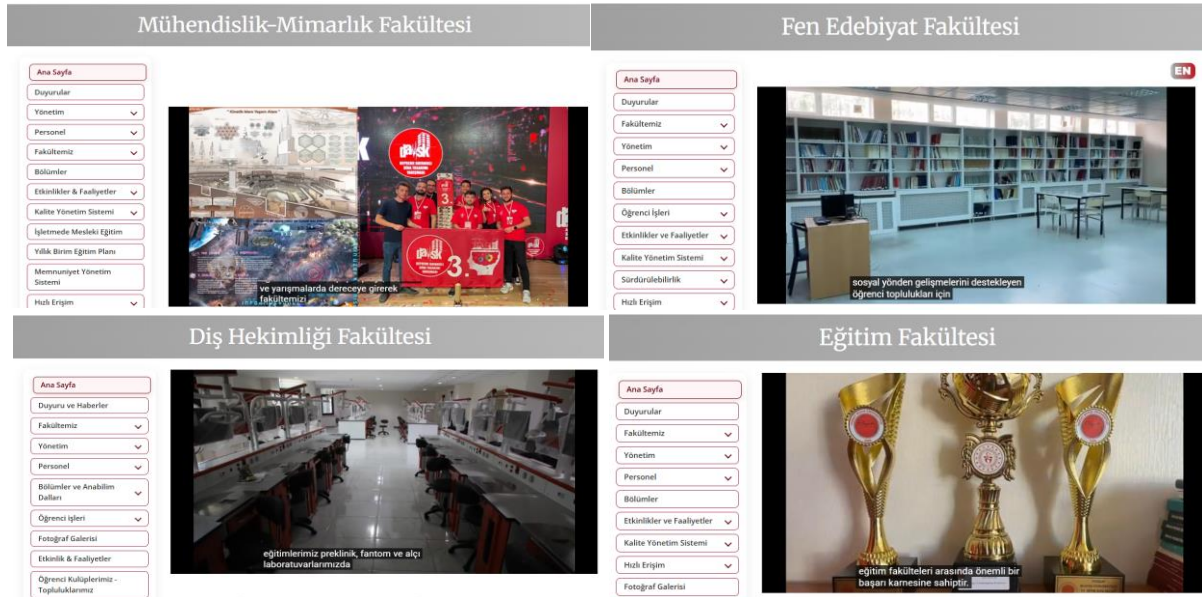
Mühendislik-Mimarlık Fakültesi

Ana Sayfa
Duyurular
Yönetim
Personel
Fakültemiz
Bölümler
Etkinlikler & Faaliyetler
Kalite Yönetim Sistemi
İşletmede Mesleki Eğitim
Yıllık Birim Eğitim Planı
Memnuniyet Yönetim Sistemi
Hızlı Erişim

ve yarışmalarda dereceye girerek fakültemizi

Fen Edebiyat Fakültesi

EN

Ana Sayfa
Duyurular
Fakültemiz
Yönetim
Personel
Bölümler
Öğrenci İşleri
Etkinlikler ve Faaliyetler
Kalite Yönetim Sistemi
Sürdürülebilirlik
Hızlı Erişim

sosyal yönden gelişmelerini destekleyen öğrenci toplulukları için

Diş Hekimliği Fakültesi

Ana Sayfa
Duyuru ve Haberler
Fakültemiz
Yönetim
Personel
Bölümler ve Anabilim Dalları
Öğrenci işleri
Fotoğraf Galerisi
Etkinlik & Faaliyetler
Öğrenci Kulüplerimiz - Topluluklarımız

eğitimlerimiz preklinik, fantom ve alçı laboratuvarlarımızda

Eğitim Fakültesi

Ana Sayfa
Duyurular
Fakültemiz
Yönetim
Personel
Bölümler
Etkinlikler ve Faaliyetler
Kalite Yönetim Sistemi
Hızlı Erişim
Fotoğraf Galerisi

eğitim fakülteleri arasında önemli bir başarı karnesine sahiptir.